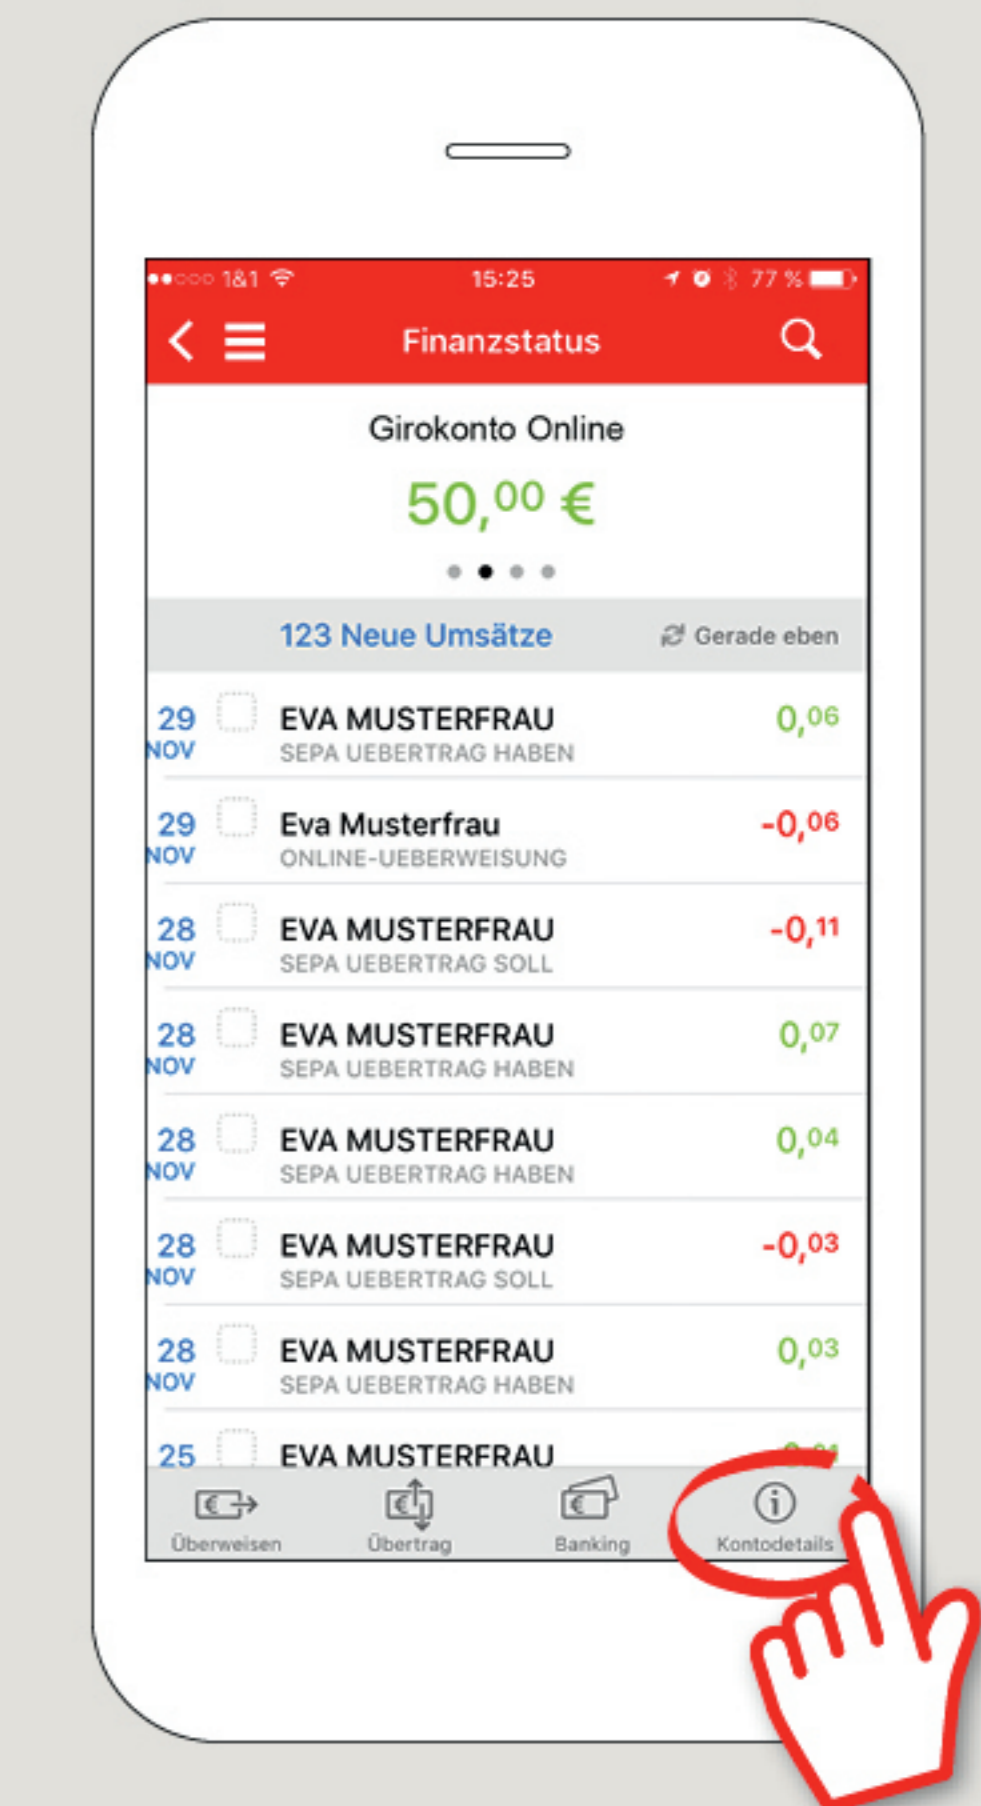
1&1 15:25 77 %

Finanzstatus

Girokonto Online

50,00 €

123 Neue Umsätze

Gerade eben

29 NOV EVA MUSTERFRAU SEPA UEBERTRAG HABEN 0,06

29 NOV Eva Musterfrau ONLINE-UEBERWEISUNG -0,06

28 NOV EVA MUSTERFRAU SEPA UEBERTRAG SOLL -0,11

28 NOV EVA MUSTERFRAU SEPA UEBERTRAG HABEN 0,07

28 NOV EVA MUSTERFRAU SEPA UEBERTRAG HABEN 0,04

28 NOV EVA MUSTERFRAU SEPA UEBERTRAG SOLL -0,03

28 NOV EVA MUSTERFRAU SEPA UEBERTRAG HABEN 0,03

25 EVA MUSTERFRAU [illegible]

Überweisen Übertrag Banking Kontodetails